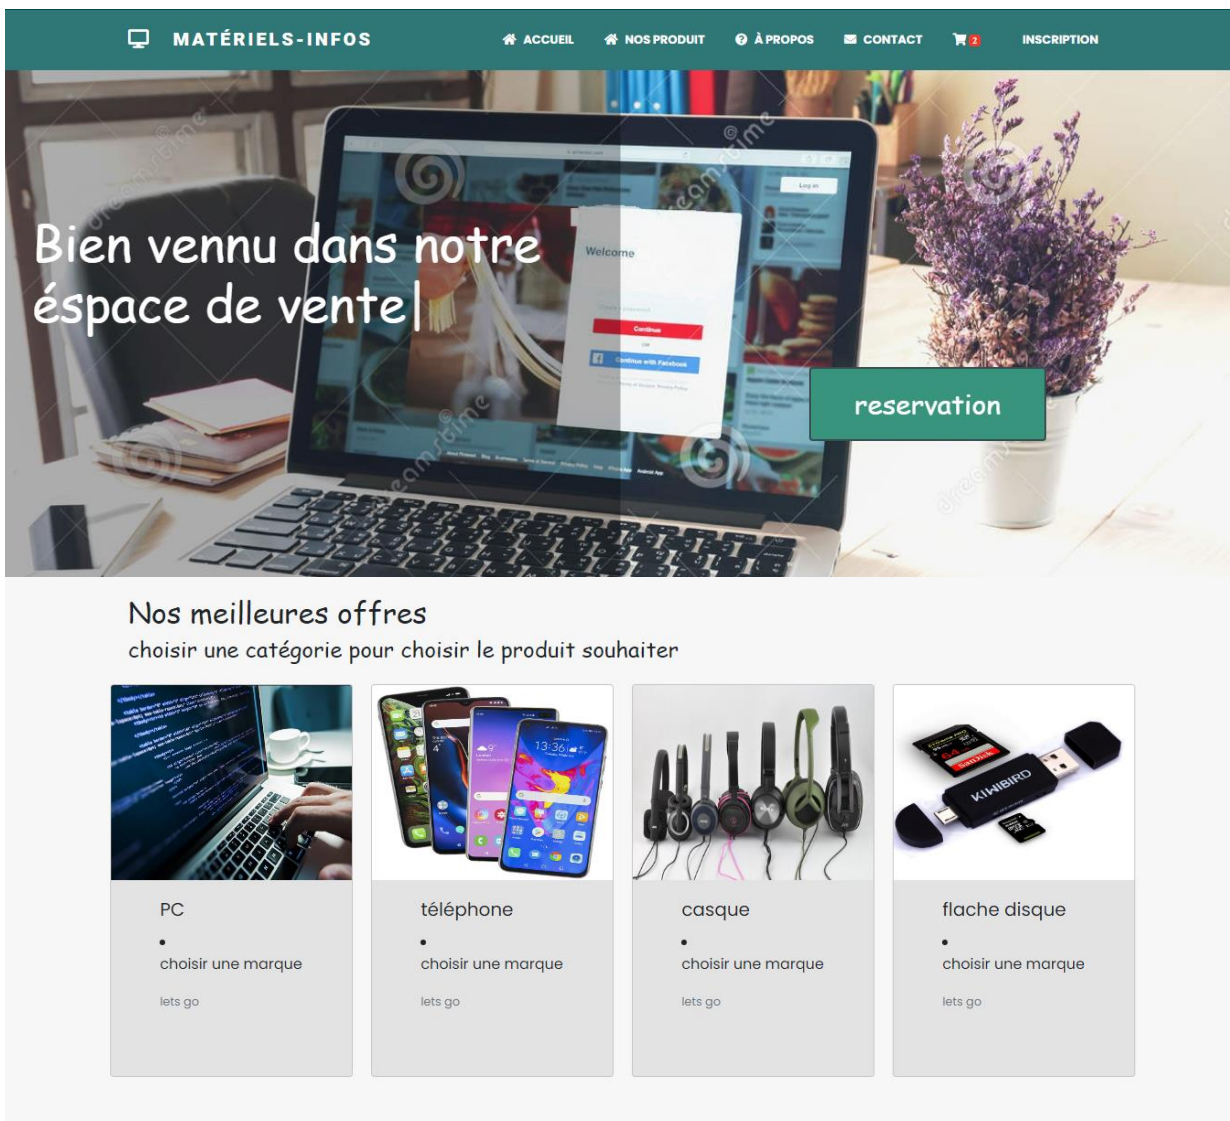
MATÉRIELS-INFOS

ACCUEIL NOS PRODUIT À PROPOS CONTACT 2 INSCRIPTION

Bien vennu dans notre éspace de vente|

Welcome

Continue

Continue with Facebook

reservation

Nos meilleures offres

choisir une catégorie pour choisir le produit souhaiter

PC

choisir une marque

lets go

téléphone

choisir une marque

lets go

casque

choisir une marque

lets go

flache disque

choisir une marque

lets go